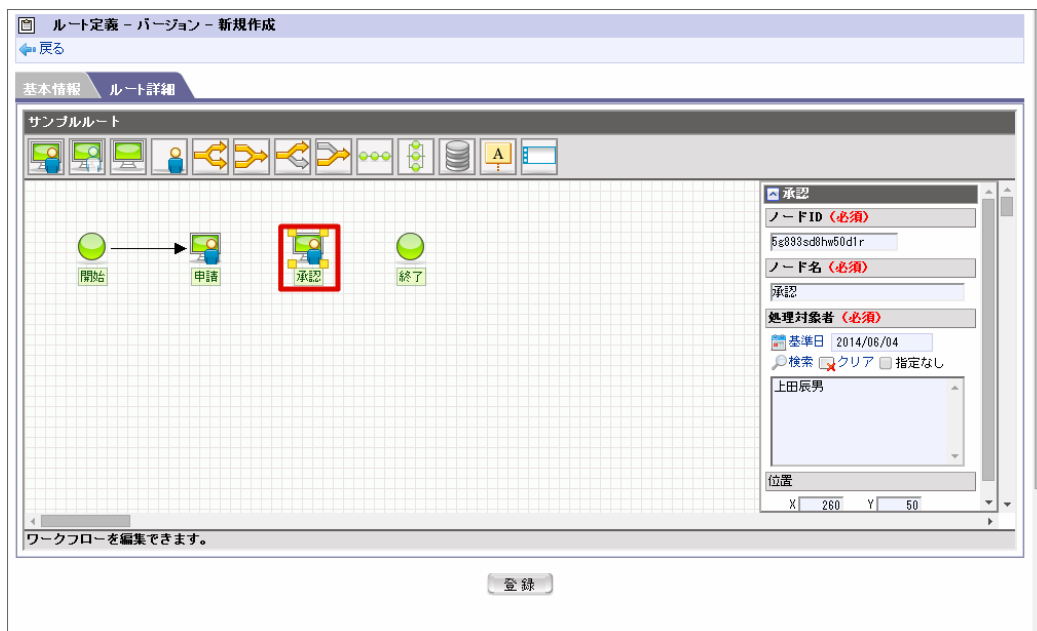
ルート定義 － バージョン － 新規作成

戻る

基本情報

ルート詳細

サンプルルート

A

開始

申請

承認

終了

承認

ノードID（必須）

5g893sd8hw50d1r

ノード名（必須）

承認

処理対象者（必須）

基準日 2014/06/04

検索 クリア 指定なし

上田辰男

位置

X 260 Y 50

ワークフローを編集できます。

登 録